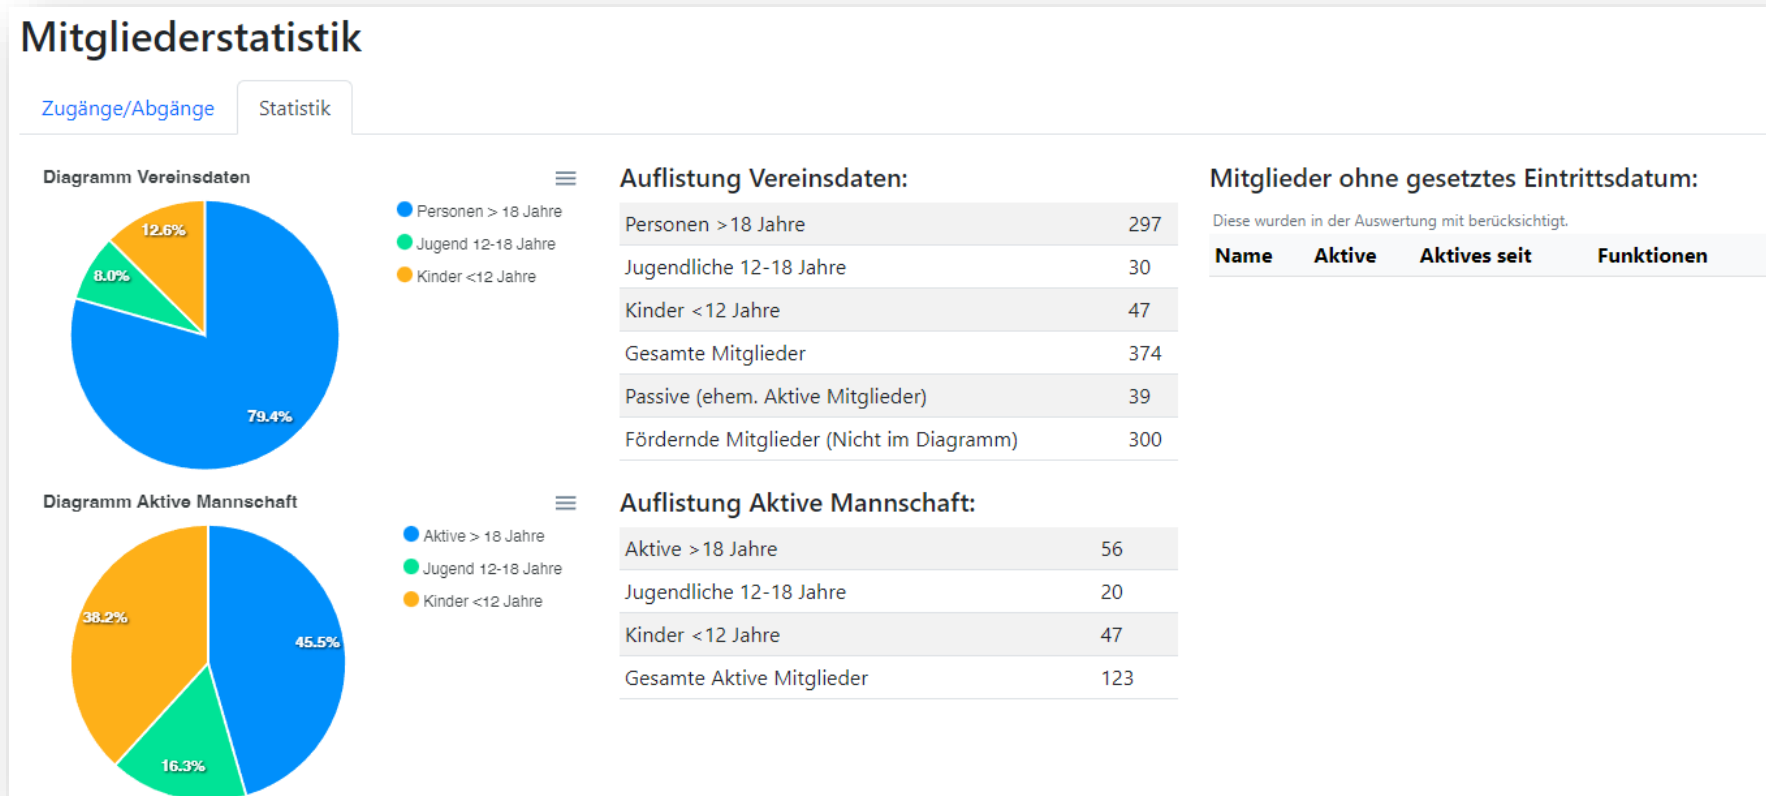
# Mitgliederstatistik

Zugänge/Abgänge | Statistik

**Diagramm Vereinsdaten**

Personen > 18 Jahre
Jugend 12-18 Jahre
Kinder <12 Jahre

12.6%
8.0%
79.4%

**Diagramm Aktive Mannschaft**

Aktive > 18 Jahre
Jugend 12-18 Jahre
Kinder <12 Jahre

38.2%
45.5%
16.3%

**Auflistung Vereinsdaten:**

| | |
|---|---|
| Personen >18 Jahre | 297 |
| Jugendliche 12-18 Jahre | 30 |
| Kinder <12 Jahre | 47 |
| Gesamte Mitglieder | 374 |
| Passive (ehem. Aktive Mitglieder) | 39 |
| Fördernde Mitglieder (Nicht im Diagramm) | 300 |

**Auflistung Aktive Mannschaft:**

| | |
|---|---|
| Aktive >18 Jahre | 56 |
| Jugendliche 12-18 Jahre | 20 |
| Kinder <12 Jahre | 47 |
| Gesamte Aktive Mitglieder | 123 |

**Mitglieder ohne gesetztes Eintrittsdatum:**

Diese wurden in der Auswertung mit berücksichtigt.

| Name | Aktive | Aktives seit | Funktionen |
|---|---|---|---|